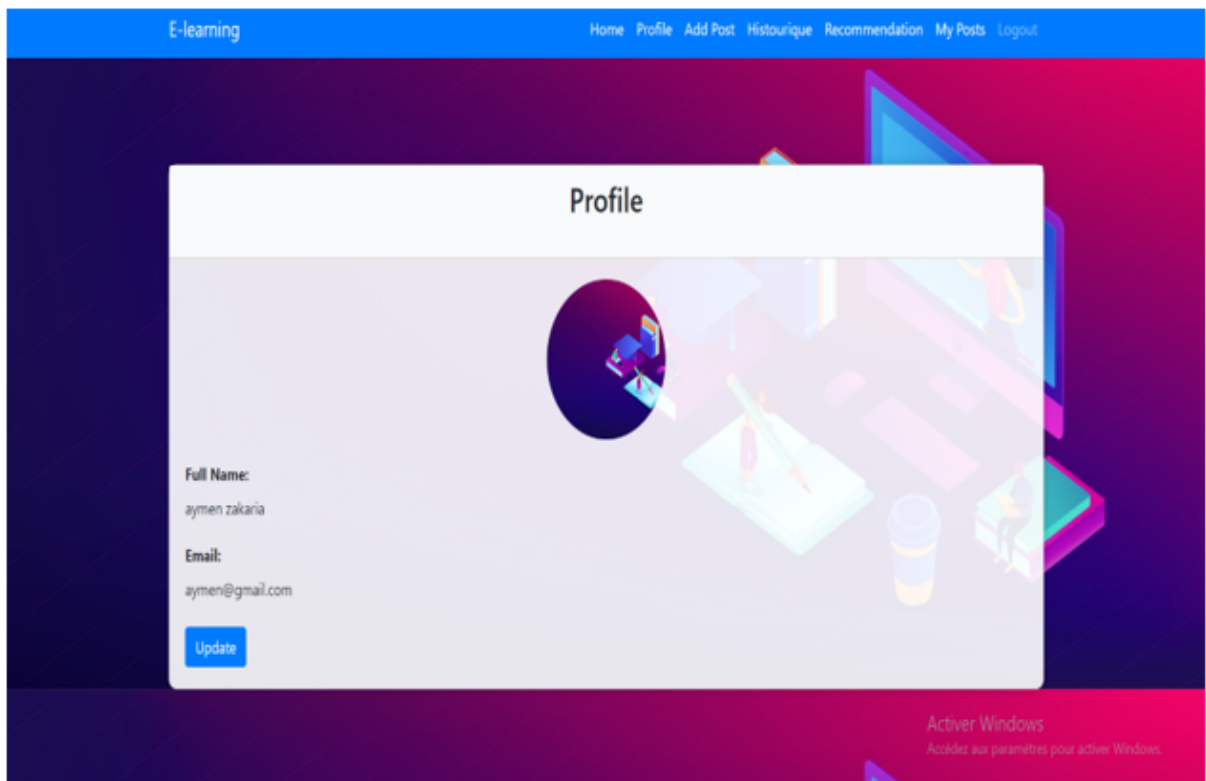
E-learning

Home Profile Add Post Historique Recommendation My Posts Logout

Profile

Full Name:

aymen zakaria

Email:

aymen@gmail.com

Update

Activer Windows
Accédez aux paramètres pour activer Windows.